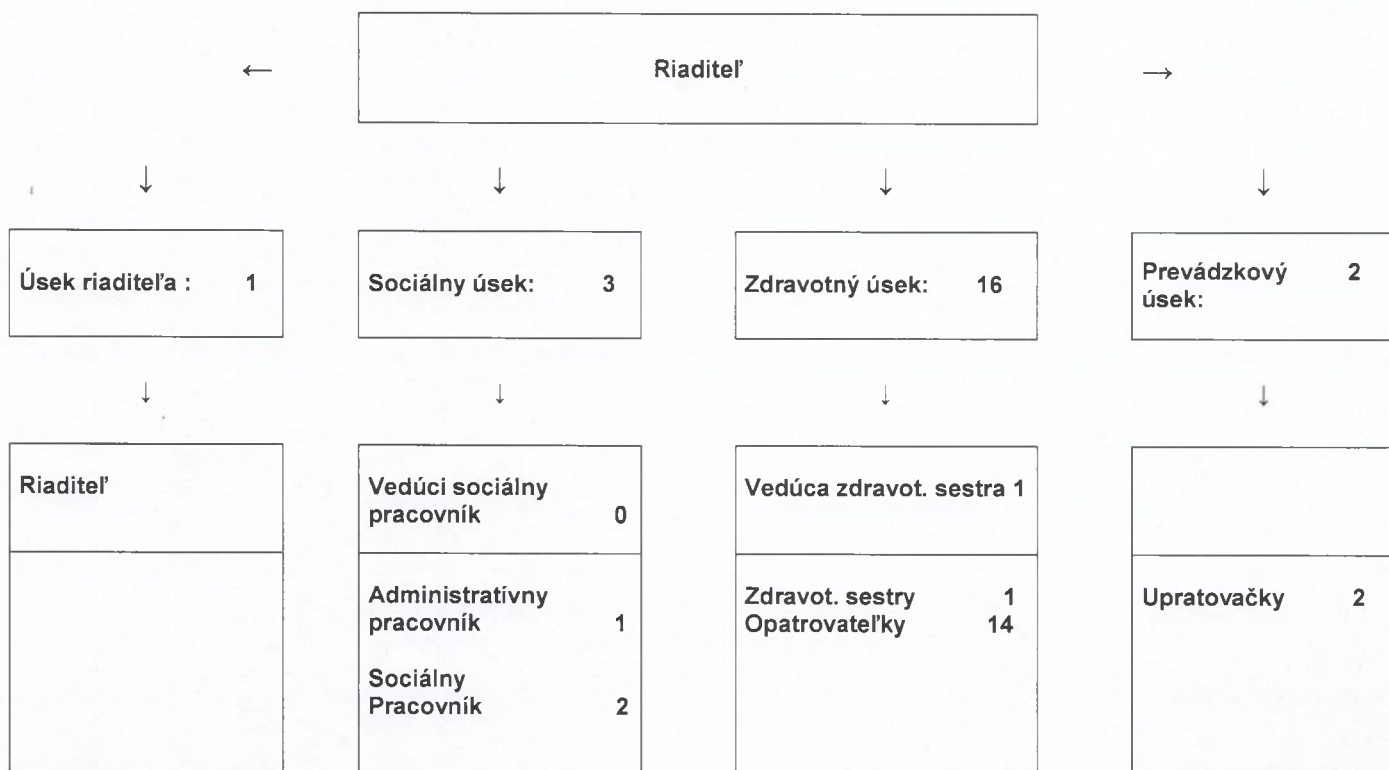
Riaditeľ

Úsek riaditeľa : 1

Sociálny úsek: 3

Zdravotný úsek: 16

Prevádzkový úsek: 2

Riaditeľ

Vedúci sociálny pracovník 0

Administratívny pracovník 1

Sociálny Pracovník 2

Vedúca zdravot. sestra 1

Zdravot. sestry 1
Opatrovateľky 14

Upratovačky 2